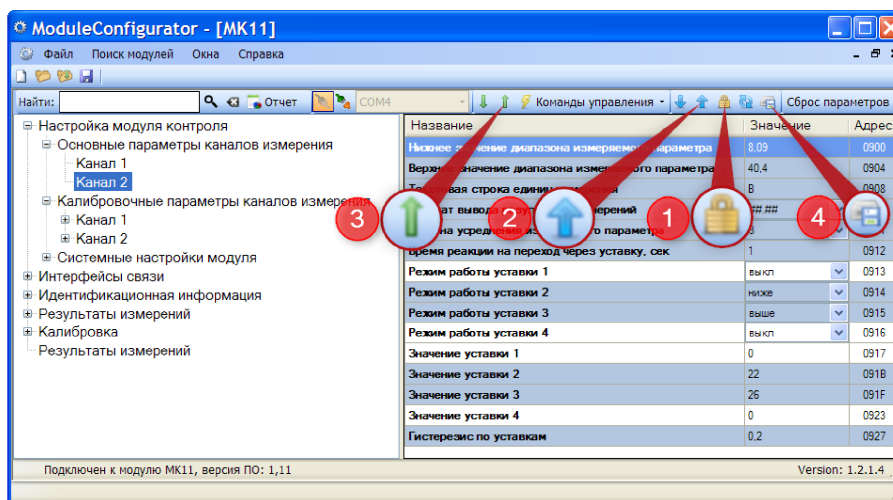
ModuleConfigurator - [MK11]

Файл Поиск модулей Окна Справка

Найти: Отчет COM4 Команды управления Сброс параметров

Настройка модуля контроля
Основные параметры каналов измерения
Канал 1
Канал 2
Калибровочные параметры каналов измерения
Канал 1
Канал 2
Системные настройки модуля
Интерфейсы связи
Идентификационная информация
Результаты измерений
Калибровка
Результаты измерений

| Название | Значение | Адрес |
|---|---|---|
| Нижнее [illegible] диапазона измеряемо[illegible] параметра | 8,09 | 0900 |
| Верхн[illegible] значение диапазона измер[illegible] параметра | 40,4 | 0904 |
| Т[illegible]вая строка едини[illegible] | В | 0908 |
| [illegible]ат вывода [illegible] измерений | ##.## | |
| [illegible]на усреднения из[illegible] параметра | 3 | |
| Время реакции на переход через уставку, сек | 1 | 0912 |
| Режим работы уставки 1 | выкл | 0913 |
| Режим работы уставки 2 | ниже | 0914 |
| Режим работы уставки 3 | выше | 0915 |
| Режим работы уставки 4 | выкл | 0916 |
| Значение уставки 1 | 0 | 0917 |
| Значение уставки 2 | 22 | 091B |
| Значение уставки 3 | 26 | 091F |
| Значение уставки 4 | 0 | 0923 |
| Гистерезис по уставкам | 0,2 | 0927 |

3 2 1 4

Подключен к модулю MK11, версия ПО: 1,11
Version: 1.2.1.4